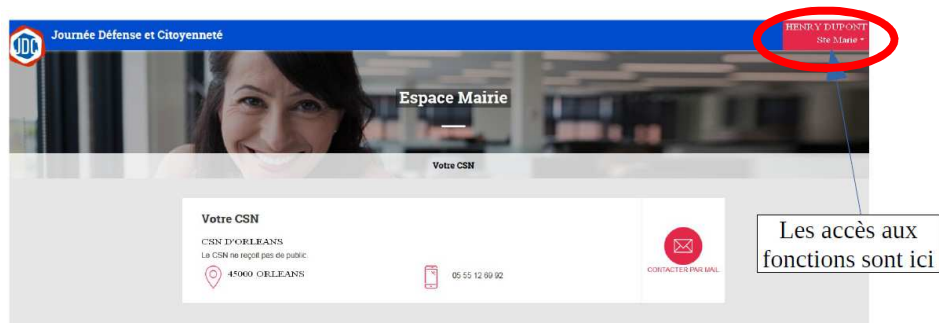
JDC Journée Défense et Citoyenneté

HENRY DUPONT
Ste Marie

Espace Mairie

Votre CSN

Votre CSN

CSN D'ORLEANS
Le CSN ne reçoit pas de public.
45000 ORLEANS

05 55 12 69 92

CONTACTER PAR MAIL

Les accès aux fonctions sont ici